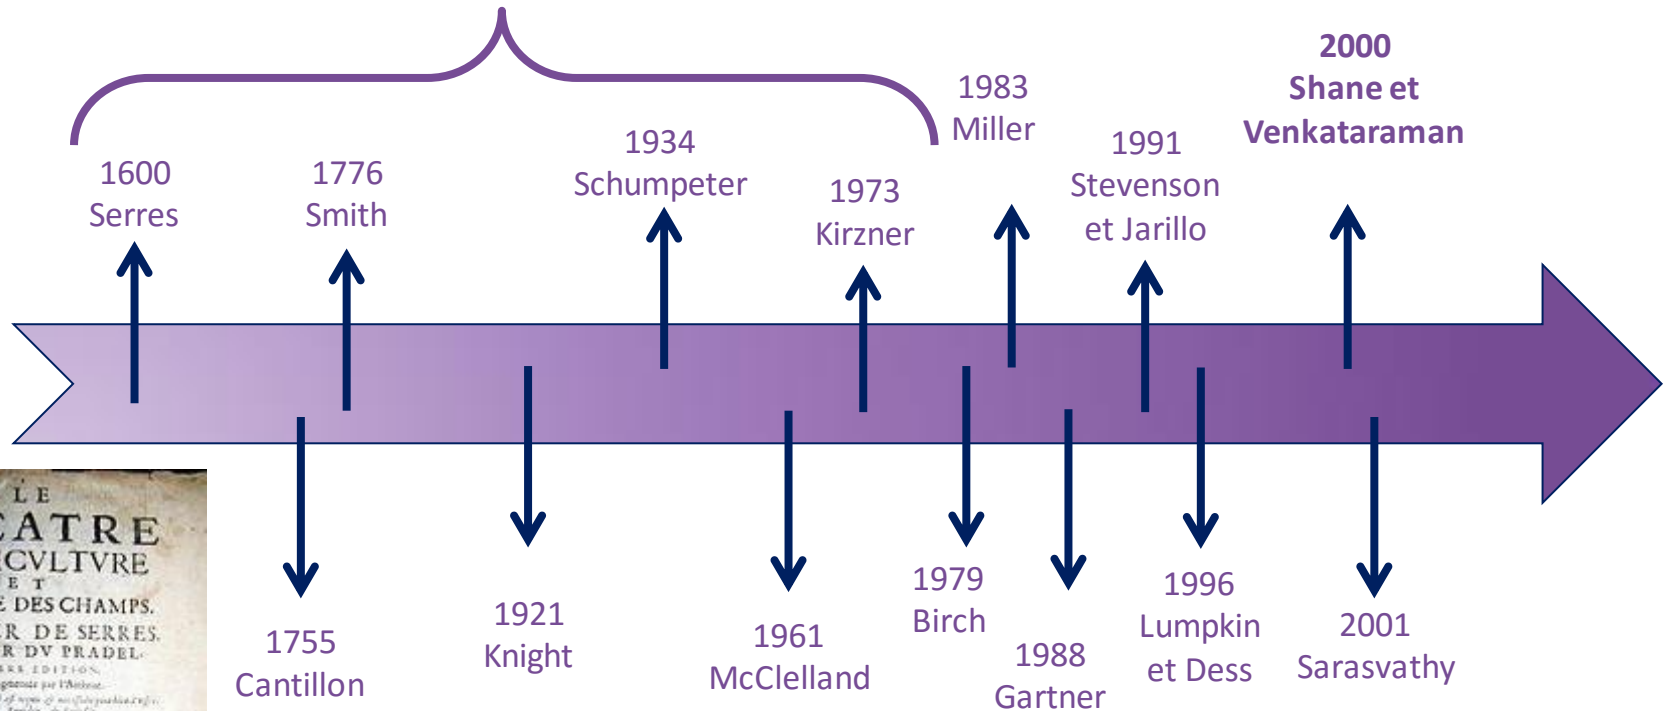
2000
Shane et
Venkataraman

1983
Miller

1991
Stevenson
et Jarillo

1600
Serres

1776
Smith

1934
Schumpeter

1973
Kirzner

LE
ATRE
CVLTVRE
E T
E DES CHAMPS.
R DE SERRES
R DV PRADEL
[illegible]

1755
Cantillon

1921
Knight

1961
McClelland

1979
Birch

1988
Gartner

1996
Lumpkin
et Dess

2001
Sarasvathy